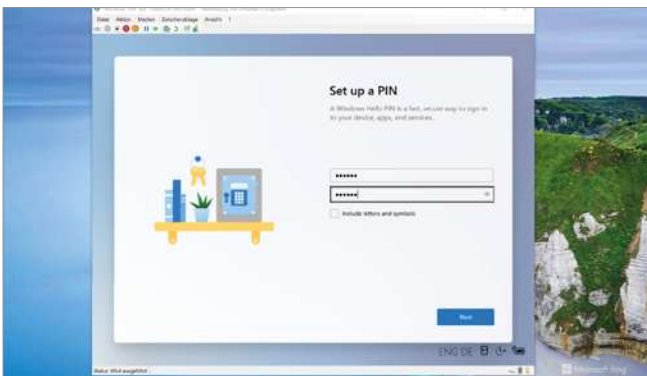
Datei Aktion Medien Zwischenablage Ansicht ?

Set up a PIN

A Windows Hello PIN is a fast, secure way to sign in to your device, apps, and services.

••••••

••••••

Include letters and symbols

Next

ENG DE

Status: Wird ausgeführt

Microsoft Bing